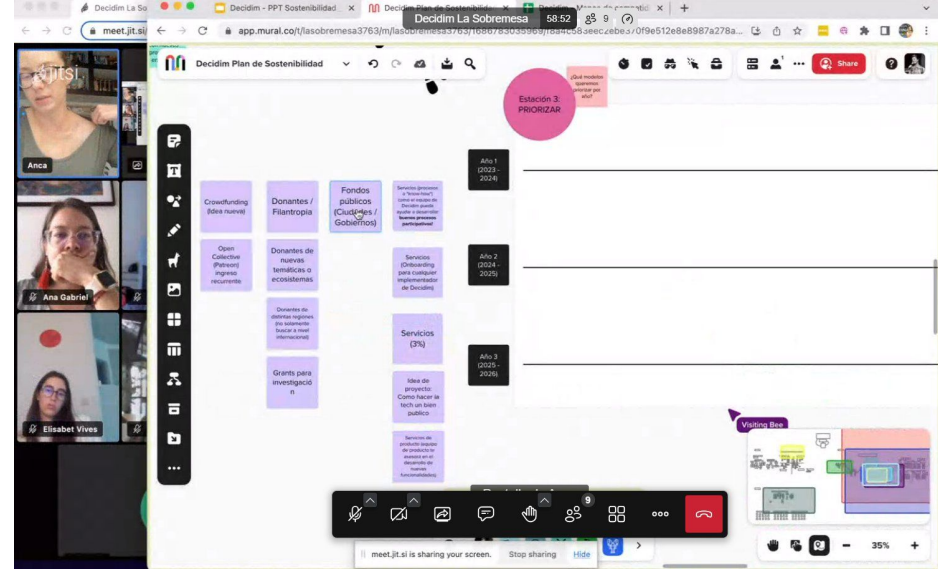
Decidim La So
Decidim - PPT Sostenibilidad
Decidim Plan de Sostenibilid
Decidim - Mapas de competid
Decidim La Sobremesa 58:52 9
meet.jit.si
app.mural.co/t/lasobremesa3763/m/lasobremesa3763/1686783035969/f8a4c583eec2ebe370f9e512e8e8987a278a...
jitsi
Anca
Ana Gabriel
Elisabet Vives
Decidim Plan de Sostenibilidad
Share
Estación 3: PRIORIZAR
¿Qué modelos queremos priorizar por año?
Año 1 (2023 - 2024)
Año 2 (2024 - 2025)
Año 3 (2025 - 2026)
Crowdfunding (Idea nueva)
Open Collective (Patreon) ingreso recurrente
Donantes / Filantropía
Donantes de nuevas temáticas o ecosistemas
Donantes de distintas regiones (no solamente buscar a nivel internacional)
Grants para investigación
Fondos públicos (Ciudades / Gobiernos)
Servicios (procesos o "know-how") como el equipo de Decidim puede ayudar a desarrollar buenos procesos participativos
Servicios (Onboarding para cualquier implementador de Decidim)
Servicios (3%)
Idea de proyecto: Como hacer la tech un bien publico
Servicios de producto (equipo de producto o asesoría en el desarrollo de nuevas funcionalidades)
Visiting Bee
9
meet.jit.si is sharing your screen.
Stop sharing
Hide
35%